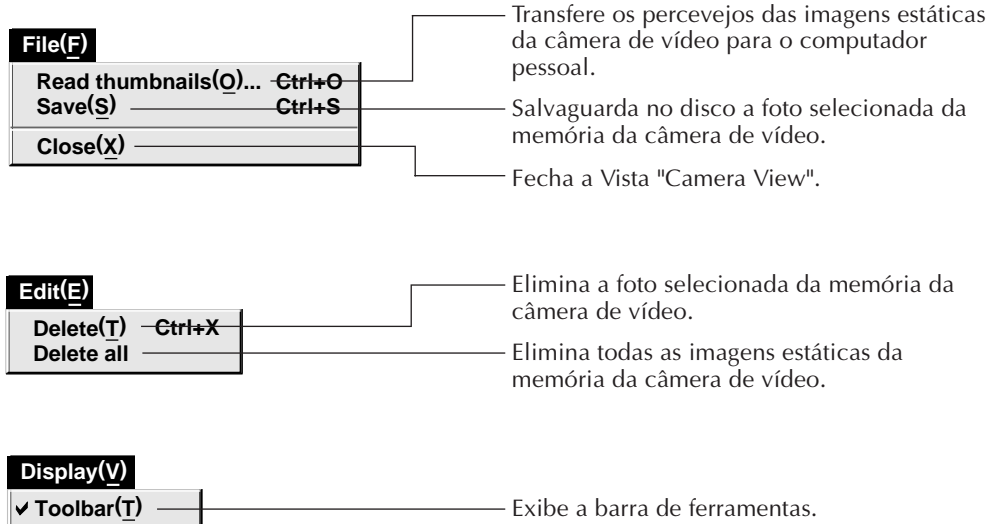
File(F)

Read thumbnails(O)... Ctrl+O
Save(S) Ctrl+S

Close(X)

Transfere os percevejos das imagens estáticas da câmera de vídeo para o computador pessoal.

Salvaguarda no disco a foto selecionada da memória da câmera de vídeo.

Fecha a Vista "Camera View".

Edit(E)

Delete(T) Ctrl+X
Delete all

Elimina a foto selecionada da memória da câmera de vídeo.

Elimina todas as imagens estáticas da memória da câmera de vídeo.

Display(V)

✓ Toolbar(T)

Exibe a barra de ferramentas.